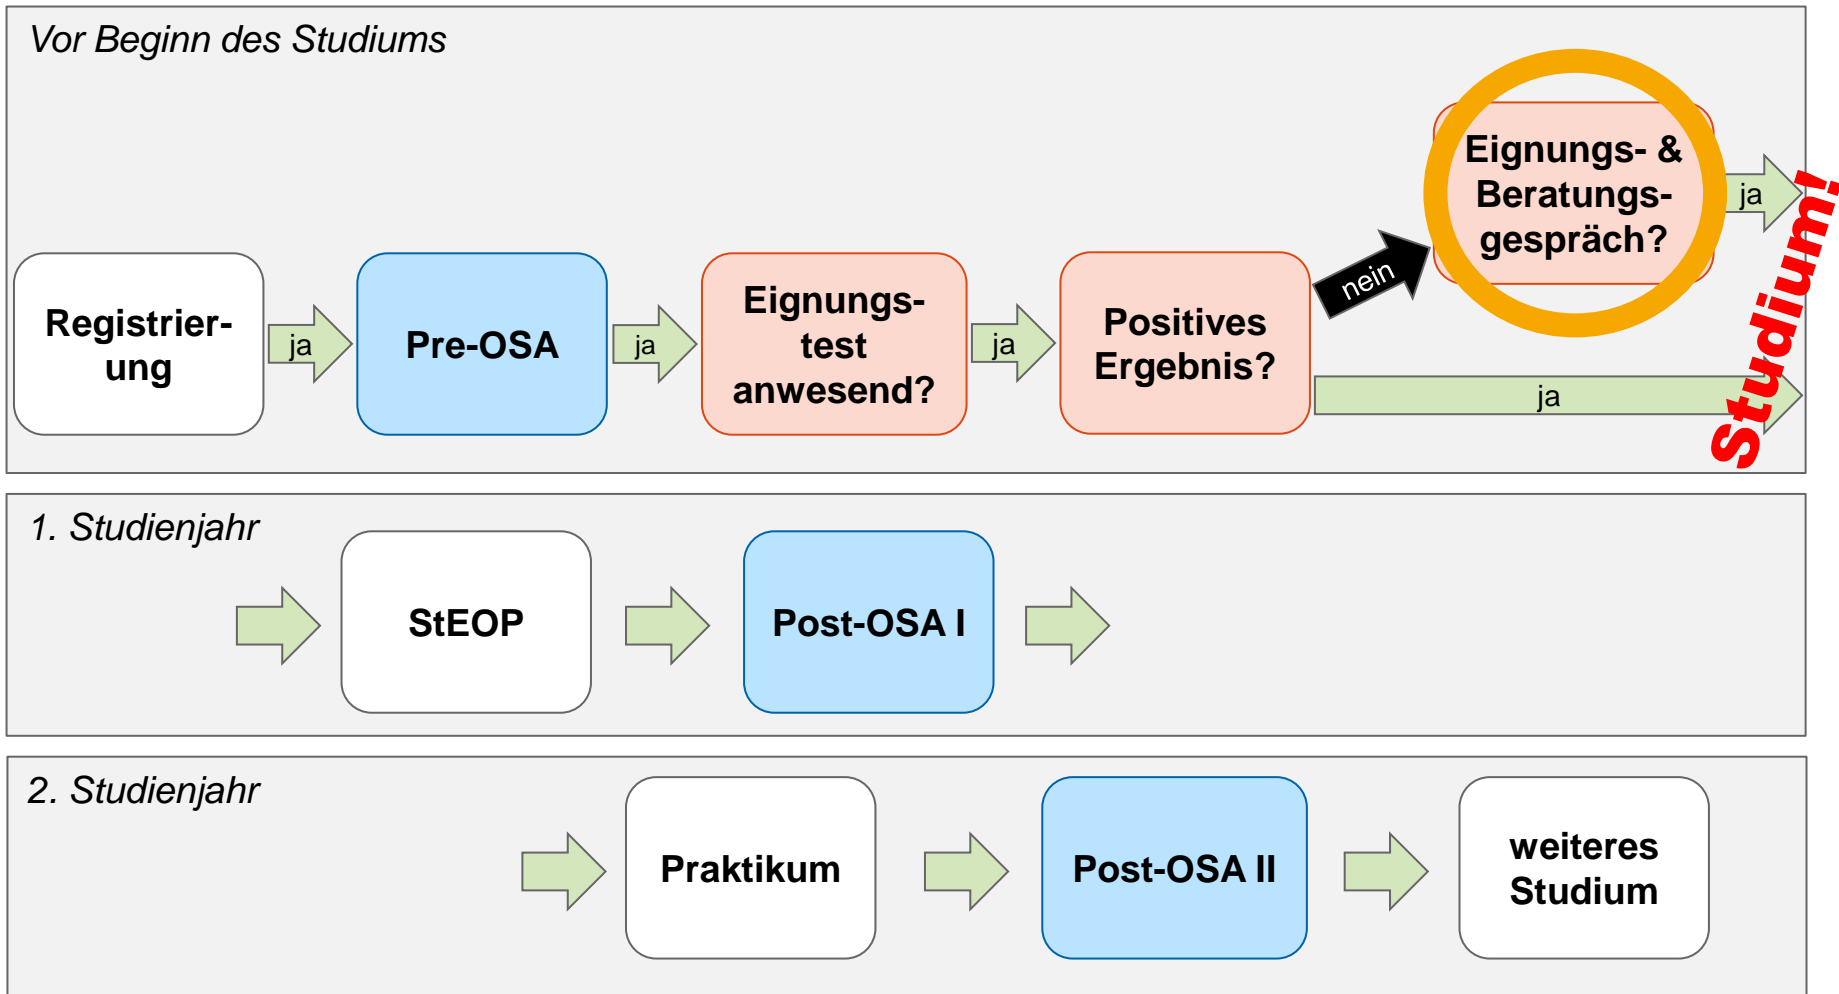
Vor Beginn des Studiums

Registrierung

ja

Pre-OSA

ja

Eignungstest anwesend?

ja

Positives Ergebnis?

nein

Eignungs- & Beratungsgespräch?

ja

ja

Studium!

1. Studienjahr

StEOP

Post-OSA I

2. Studienjahr

Praktikum

Post-OSA II

weiteres Studium